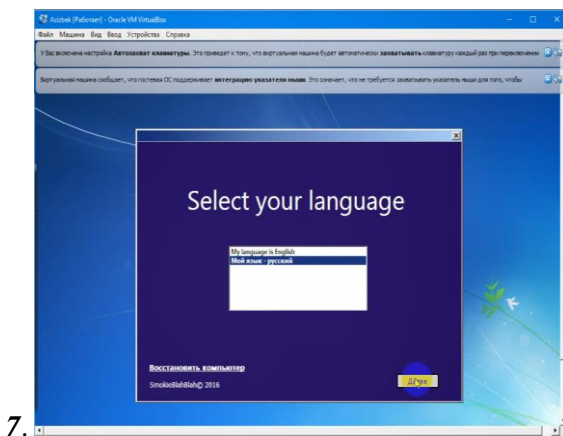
Azizbek [Работает] - Oracle VM VirtualBox

Файл Машина Вид Ввод Устройства Справка

У Вас включена настройка **Автозахват клавиатуры**. Это приведёт к тому, что виртуальная машина будет автоматически **захватывать** клавиатуру каждый раз при переключении

Виртуальная машина сообщает, что гостевая ОС поддерживает **интеграцию указателя мыши**. Это означает, что не требуется захватывать указатель мыши для того, чтобы

Select your language

My language is English
Мой язык - русский

Восстановить компьютер

SmokieBlahBlah© 2016

Далее

7.